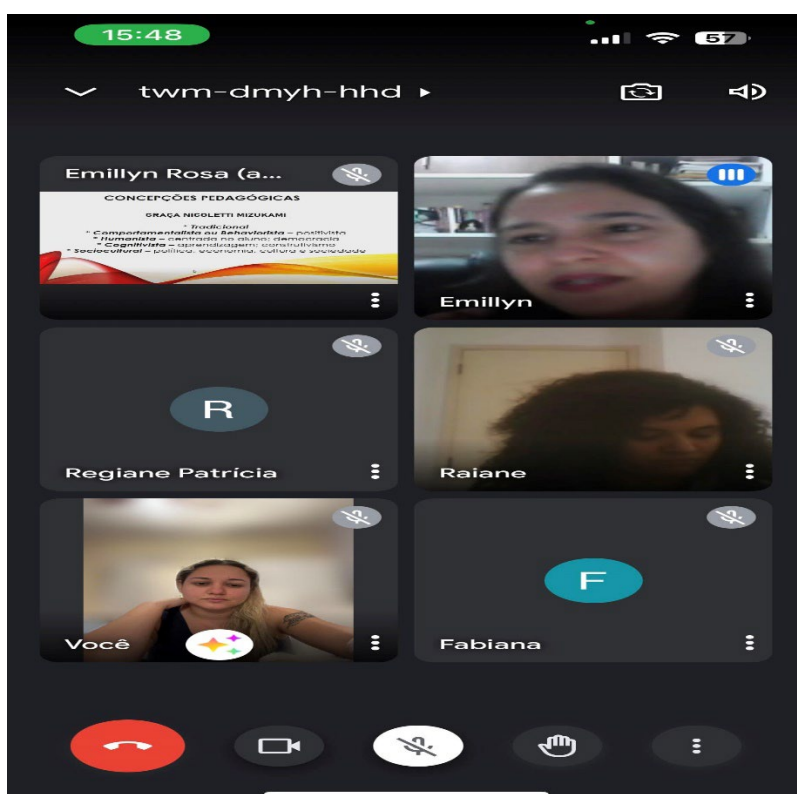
15:48

57

twm-dmyh-hhd ▸

Emillyn Rosa (a...

CONCEPÇÕES PEDAGÓGICAS

GRAÇA NICOLETTI MIZUKAMI

* Tradicional
* Comportamentalista ou Behaviorista – positivista
* Humanista – centrada no aluno; democracia
* Cognitivista – aprendizagem; construtivismo
* Sociocultural – política, economia, cultura e sociedade

Emillyn

R

Regiane Patrícia

Raiane

Você

F

Fabiana